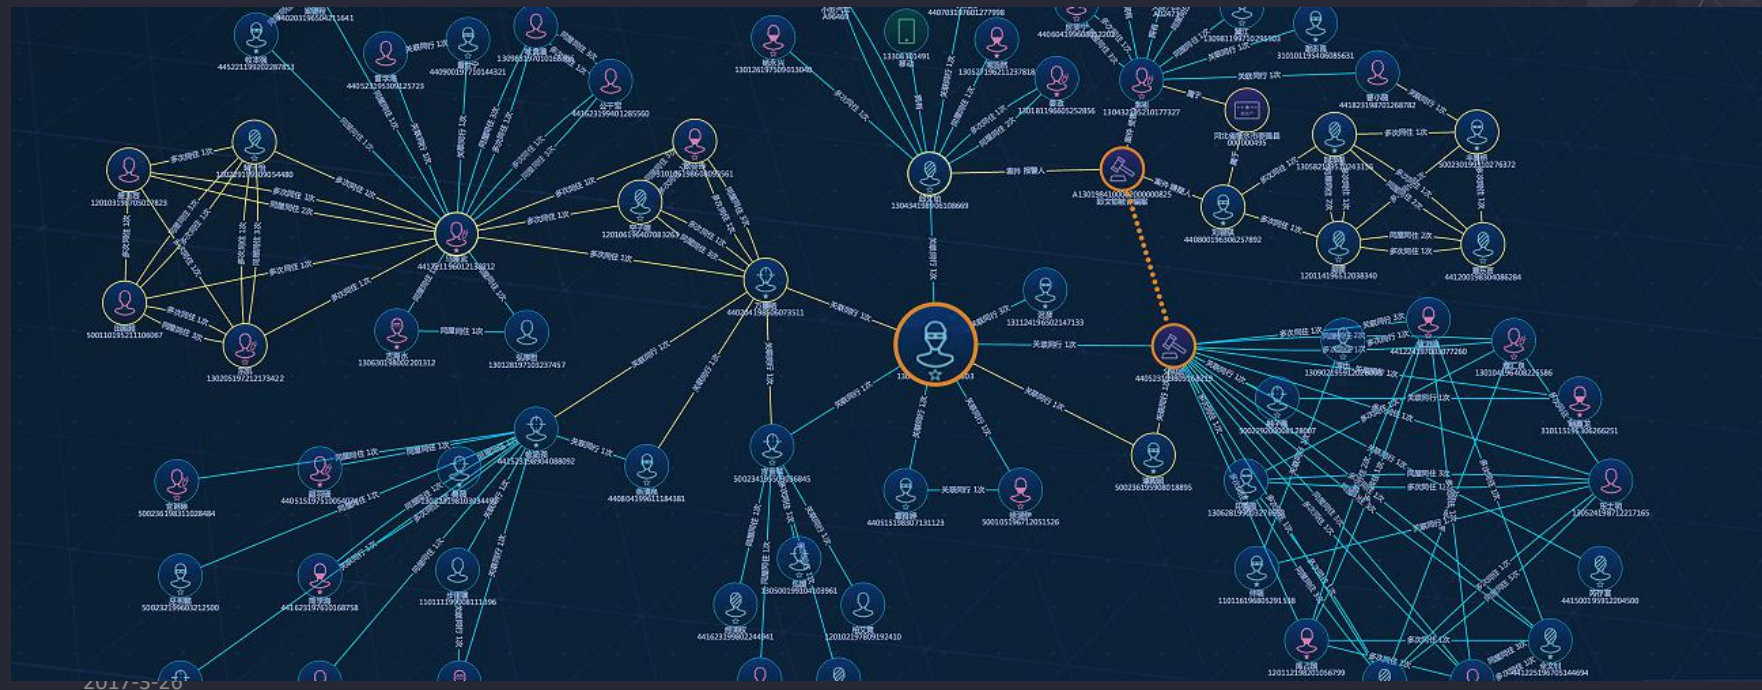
44520319650421641
445221199202287813
440523195309125723
440901197110144321
130985197010168095
441623199401285560
130126197509013040
13308301491
440703197601277998
130521196211237818
130181196605252856
130432195210177327
310101195406085631
441823198701268782
500230196110276372
120103196705017823
13102519690401054480
441211960121382 12
120106196407083267
310105196603099561
440204198306073511
13112419650 2147133
130432198810108669
A130198410000200000825
440800196306257892
130582195210243156
120114196512038340
441200196304086284
500110195211106067
130205197212173422
130630198002201312
130128197103237457
440523198909158219
130902195312088260 1
441224197303077260
130104196408225586
310115195306266251
441525198904088092
500234198903096845
440804199601184381
500236195908018895
500236198311028484
440515197510054086
440515198307131123
500105196712051526
130628199207270050
130524198712217165
500232196603212500
441623197610168758
110111198008111196
130500199101103961
441623198802244941
120102197809192410
110116196805291518
441500199912204500
120112198203056799
441122519870514 4694
关联同行 1次
多次同住 1次
同屋同住 1次
多次同住 2次
同屋同住 2次
多次同住 3次
关联同行 3次
案件 报警人
案件 嫌疑人
同比对象库市数据局
2017-3-26